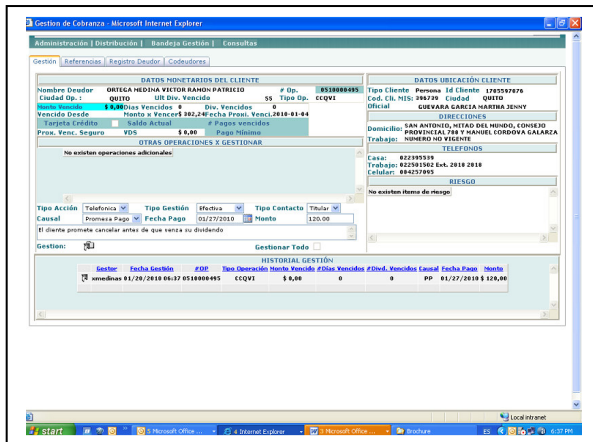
Gestion de Cobranza - Microsoft Internet Explorer

Administración | Distribución | Bandeja Gestión | Consultas

Gestion | Referencias | Registro Deudor | Codeudores

DATOS MONETARIOS DEL CLIENTE

Nombre Deudor ORTEGA MEDINA VICTOR RAMON PATRICIO # Op. 0510000495
Ciudad Op. : QUITO Ult Div. Vencido 55 Tipo Op. CCQVI
Monto Vencido $ 0,00 Dias Vencidos 0 Div. Vencidos 0
Vencido Desde Monto x Vencer $ 382,24 Fecha Proxi. Venci. 2010-01-04
Tarjeta Crédito Saldo Actual # Pagos vencidos
Prox. Venc. Seguro VDS $ 0,00 Pago Mínimo

OTRAS OPERACIONES X GESTIONAR

No existen operaciones adicionales

Tipo Acción Telefonica Tipo Gestión Efectiva Tipo Contacto Titular
Causal Promesa Pago Fecha Pago 01/27/2010 Monto 120.00
El diente promete cancelar antes de que venza su dividendo

Gestion: Gestionar Todo

DATOS UBICACIÓN CLIENTE

Tipo Cliente Persona Id Cliente 1705597076
Cod. Cli. MIS: 296730 Ciudad QUITO
Oficial GUEVARA GARCIA MARTHA JENNY

DIRECCIONES

Domicilio: SAN ANTONIO, MITAD DEL MUNDO, CONSEJO PROVINCIAL 788 Y MANUEL CORDOVA GALARZA
Trabajo: NUMERO NO VIGENTE

TELEFONOS

Casa: 022395539
Trabajo: 022501502 Ext. 2018 2018
Celular: 084257095

RIESGO

No existen items de riesgo

HISTORIAL GESTIÓN

| | Gestor | Fecha Gestión | #DP | Tipo Operación | Monto Vencido | # Dias Vencidos | #Divd. Vencidos | Causal | Fecha Pago | Monto |
|---|---|---|---|---|---|---|---|---|---|---|
| | xmedinas | 01/20/2010 06:37 | 0510000495 | CCQVI | $ 0,00 | 0 | 0 | PP | 01/27/2010 | $ 120,00 |

Local intranet

start | 5 Microsoft Office ... | 4 Internet Explorer | 3 Microsoft Office ... | Brochure | ES | 6:37 PM